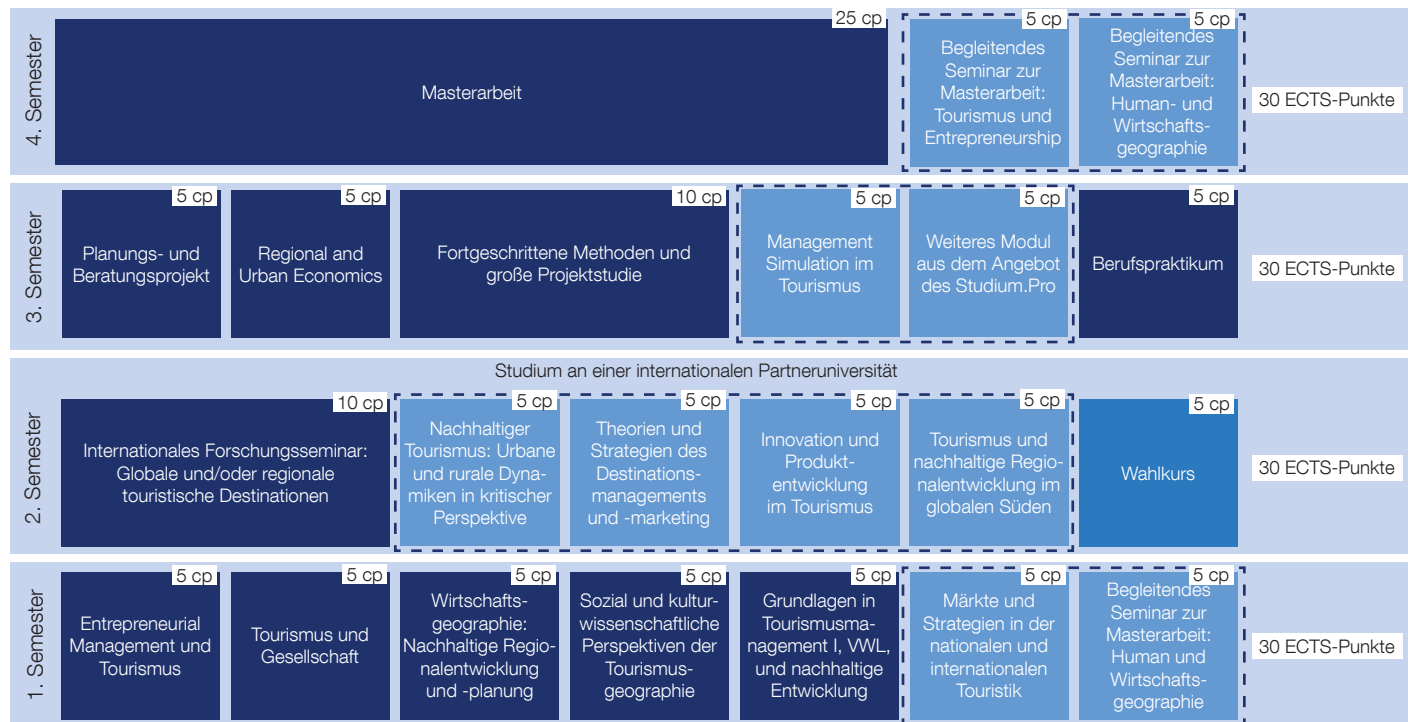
4. Semester

25 cp
Masterarbeit

5 cp
Begleitendes Seminar zur Masterarbeit: Tourismus und Entrepreneurship

5 cp
Begleitendes Seminar zur Masterarbeit: Human- und Wirtschaftsgeographie

30 ECTS-Punkte

3. Semester

5 cp
Planungs- und Beratungsprojekt

5 cp
Regional and Urban Economics

10 cp
Fortgeschrittene Methoden und große Projektstudie

5 cp
Management Simulation im Tourismus

5 cp
Weiteres Modul aus dem Angebot des Studium.Pro

5 cp
Berufspraktikum

30 ECTS-Punkte

Studium an einer internationalen Partneruniversität

2. Semester

10 cp
Internationales Forschungsseminar: Globale und/oder regionale touristische Destinationen

5 cp
Nachhaltiger Tourismus: Urbane und rurale Dynamiken in kritischer Perspektive

5 cp
Theorien und Strategien des Destinationsmanagements und -marketing

5 cp
Innovation und Produktentwicklung im Tourismus

5 cp
Tourismus und nachhaltige Regionalentwicklung im globalen Süden

5 cp
Wahlkurs

30 ECTS-Punkte

1. Semester

5 cp
Entrepreneurial Management und Tourismus

5 cp
Tourismus und Gesellschaft

5 cp
Wirtschaftsgeographie: Nachhaltige Regionalentwicklung und -planung

5 cp
Sozial und kulturwissenschaftliche Perspektiven der Tourismusgeographie

5 cp
Grundlagen in Tourismusmanagement I, VWL, und nachhaltige Entwicklung

5 cp
Märkte und Strategien in der nationalen und internationalen Touristik

5 cp
Begleitendes Seminar zur Masterarbeit: Human und Wirtschaftsgeographie

30 ECTS-Punkte